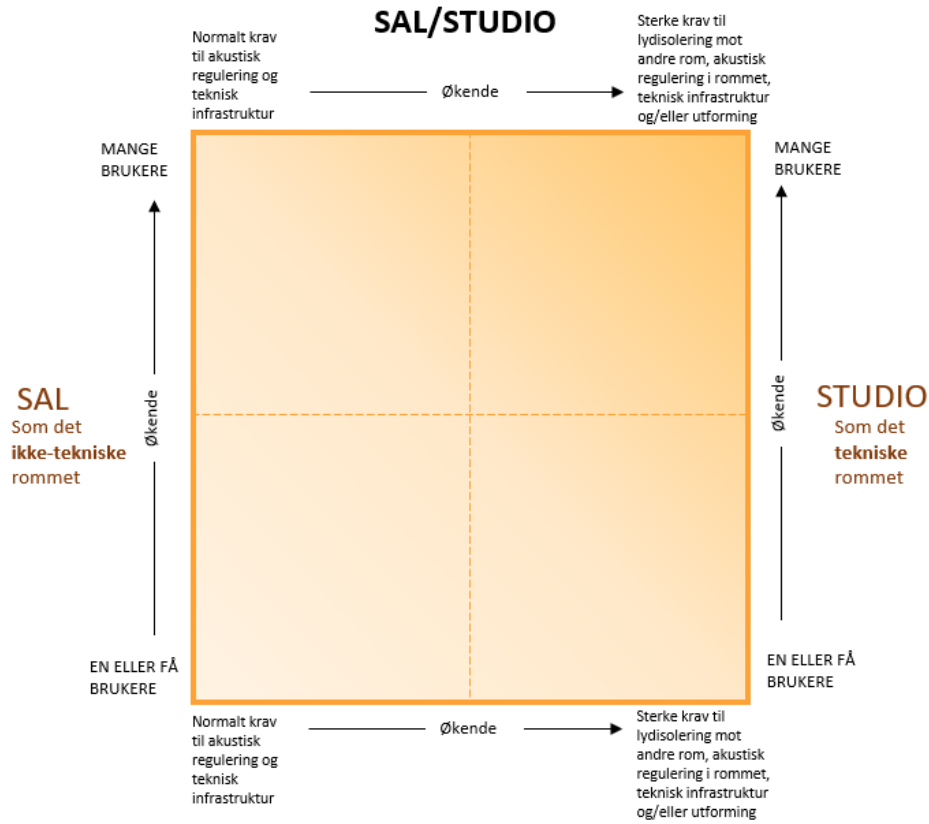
SAL/STUDIO

Normalt krav til akustisk regulering og teknisk infrastruktur

Økende

Sterke krav til lydisolering mot andre rom, akustisk regulering i rommet, teknisk infrastruktur og/eller utforming

MANGE BRUKERE

MANGE BRUKERE

SAL
Som det **ikke-tekniske** rommet

Økende

Økende

STUDIO
Som det **tekniske** rommet

EN ELLER FÅ BRUKERE

EN ELLER FÅ BRUKERE

Normalt krav til akustisk regulering og teknisk infrastruktur

Økende

Sterke krav til lydisolering mot andre rom, akustisk regulering i rommet, teknisk infrastruktur og/eller utforming